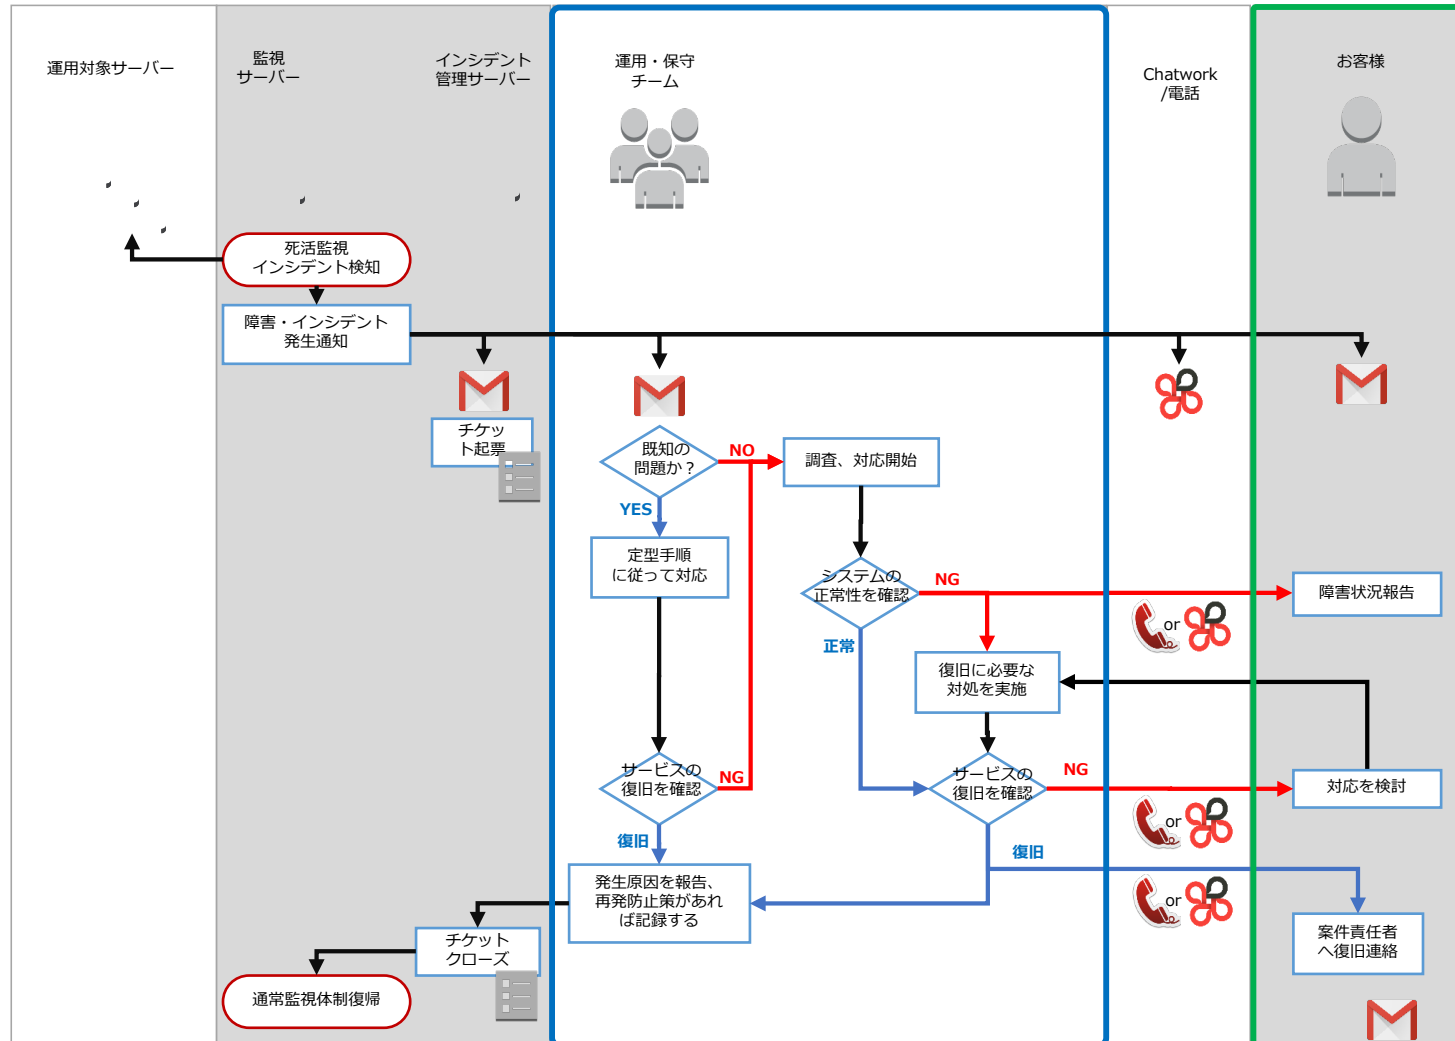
運用対象サーバー

監視
サーバー

インシデント
管理サーバー

運用・保守
チーム

Chatwork
/電話

お客様

死活監視
インシデント検知

障害・インシデント
発生通知

チケッ
ト起票

既知の
問題か？

NO

調査、対応開始

YES

定型手順
に従って対応

システムの
正常性を確認

NG

障害状況報告

or

正常

復旧に必要な
対処を実施

サービスの
復旧を確認

NG

サービスの
復旧を確認

NG

対応を検討

or

復旧

復旧

発生原因を報告、
再発防止策があれ
ば記録する

or

案件責任者
へ復旧連絡

チケット
クローズ

通常監視体制復帰